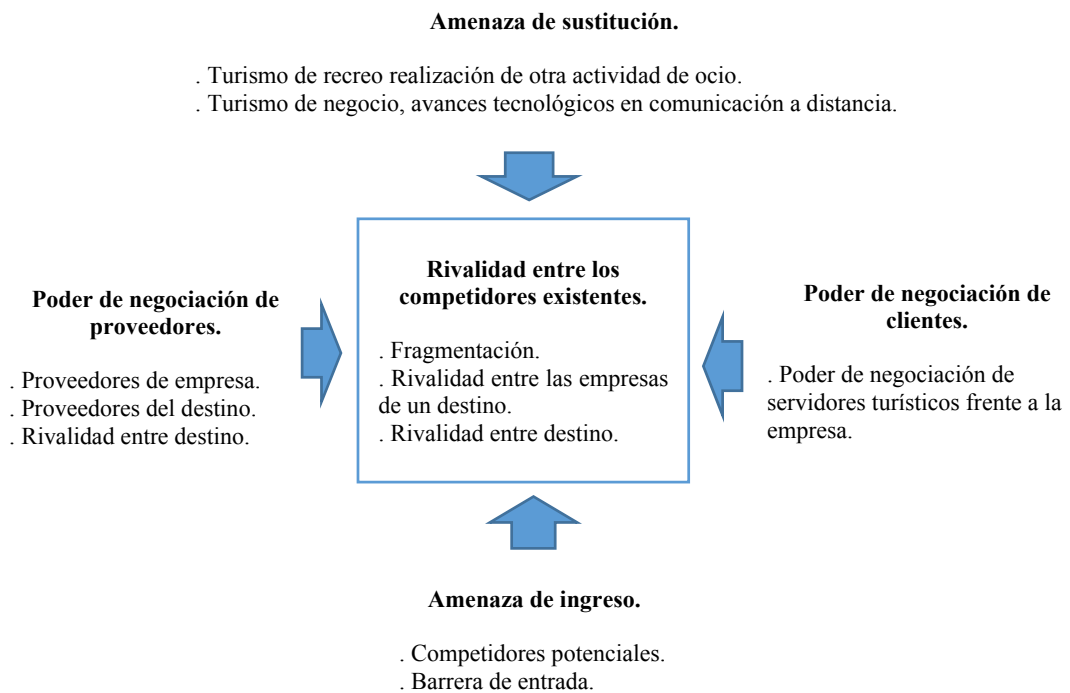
**Amenaza de sustitución.**

. Turismo de recreo realización de otra actividad de ocio.
. Turismo de negocio, avances tecnológicos en comunicación a distancia.

**Poder de negociación de proveedores.**

. Proveedores de empresa.
. Proveedores del destino.
. Rivalidad entre destino.

**Rivalidad entre los competidores existentes.**

. Fragmentación.
. Rivalidad entre las empresas de un destino.
. Rivalidad entre destino.

**Poder de negociación de clientes.**

. Poder de negociación de servidores turísticos frente a la empresa.

**Amenaza de ingreso.**

. Competidores potenciales.
. Barrera de entrada.